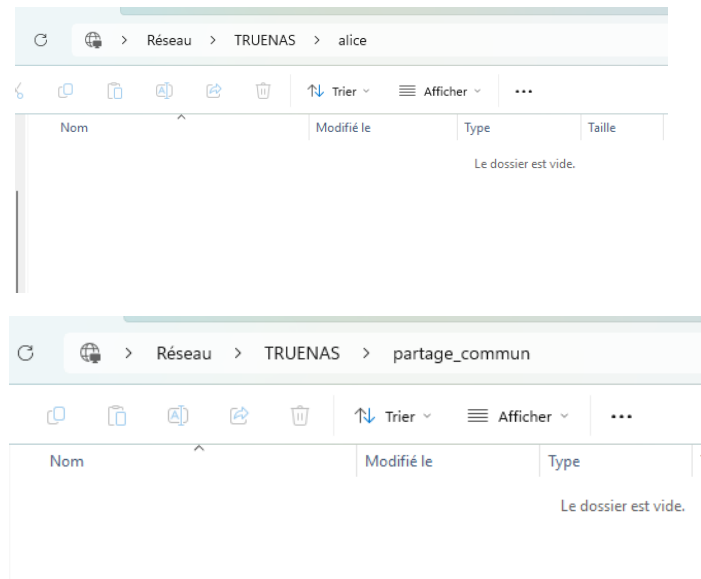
Réseau > TRUENAS > alice

Trier ˅ Afficher ˅ ...

| Nom | Modifié le | Type | Taille |
|---|---|---|---|

Le dossier est vide.

Réseau > TRUENAS > partage_commun

Trier ˅ Afficher ˅ ...

| Nom | Modifié le | Type |
|---|---|---|

Le dossier est vide.